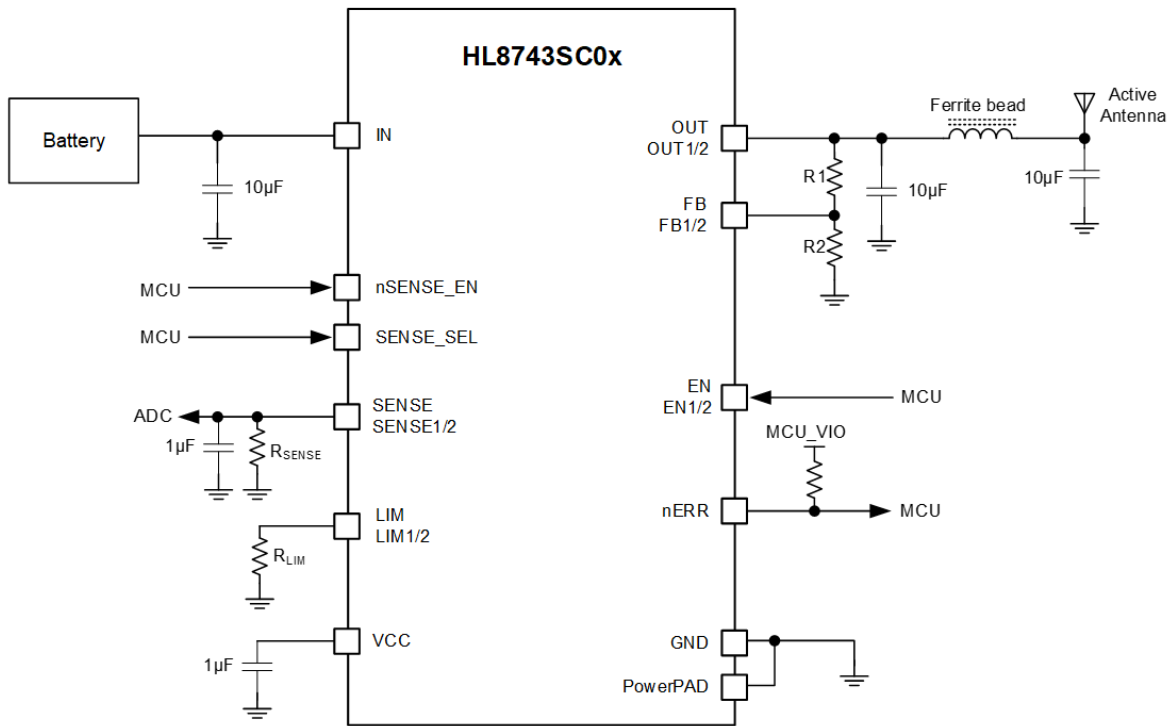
HL8743SC0x

Battery

10μF

IN

MCU

nSENSE_EN

MCU

SENSE_SEL

ADC

SENSE
SENSE1/2

1μF

$R_{SENSE}$

LIM
LIM1/2

$R_{LIM}$

VCC

1μF

OUT
OUT1/2

FB
FB1/2

R1

R2

10μF

Ferrite bead

Active Antenna

10μF

EN
EN1/2

MCU

MCU_VIO

nERR

MCU

GND

PowerPAD